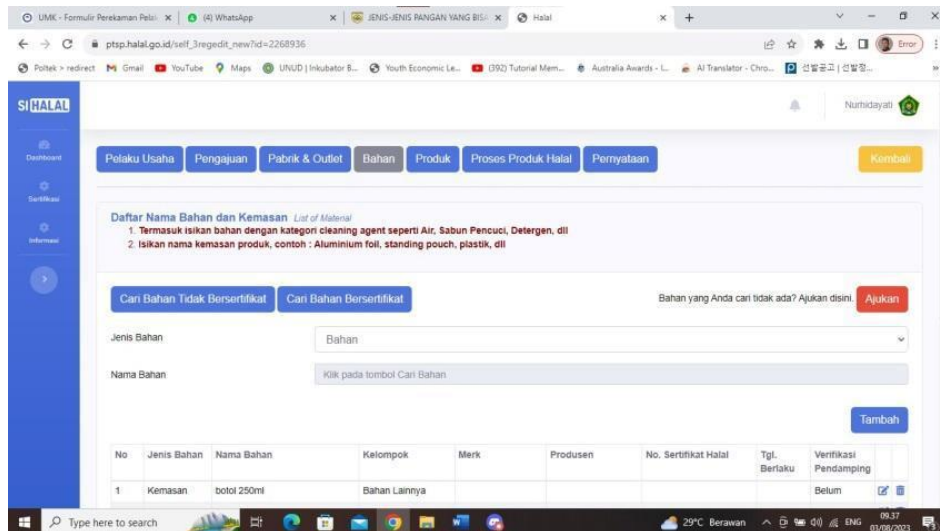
UMK - Formulir Perekaman Pelal × | (4) WhatsApp × | JENIS-JENIS PANGAN YANG BISA × | Halal × +

ptsp.halal.go.id/self_3regedit_new?id=2268936

Error

Poltek > redirect | Gmail | YouTube | Maps | UNUD | Inkubator B... | Youth Economic Le... | (392) Tutorial Mem... | Australia Awards - I... | AI Translator - Chro... | 선발공고 | 선발정...

SI HALAL

Nurhidayati

Dashboard

Sertifikasi

Informasi

Pelaku Usaha | Pengajuan | Pabrik & Outlet | Bahan | Produk | Proses Produk Halal | Pernyataan

Kembali

Daftar Nama Bahan dan Kemasan List of Material

1. Termasuk isikan bahan dengan kategori cleaning agent seperti Air, Sabun Pencuci, Detergen, dll
2. Isikan nama kemasan produk, contoh : Aluminium foil, standing pouch, plastik, dll

Cari Bahan Tidak Bersertifikat | Cari Bahan Bersertifikat

Bahan yang Anda cari tidak ada? Ajukan disini. Ajukan

Jenis Bahan | Bahan

Nama Bahan | Klik pada tombol Cari Bahan

Tambah

| No | Jenis Bahan | Nama Bahan | Kelompok | Merk | Produsen | No. Sertifikat Halal | Tgl. Berlaku | Verifikasi Pendamping | |
|---|---|---|---|---|---|---|---|---|---|
| 1 | Kemasan | botol 250ml | Bahan Lainnya | | | | | Belum | |

Type here to search

29°C Berawan ENG 09.37 03/08/2023